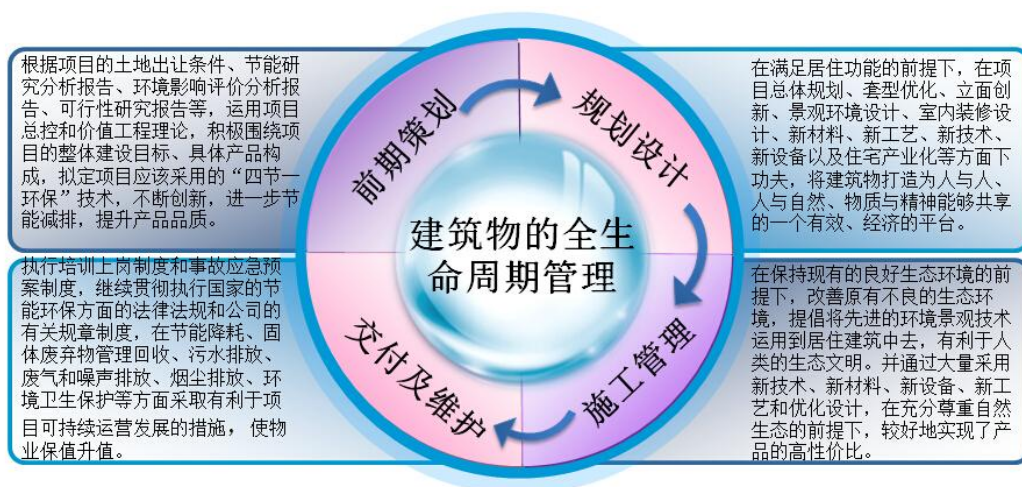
根据项目的土地出让条件、节能研究分析报告、环境影响评价分析报告、可行性研究报告等，运用项目总控和价值工程理论，积极围绕项目的整体建设目标、具体产品构成，拟定项目应该采用的“四节一环保”技术，不断创新，进一步节能减排，提升产品品质。

前期策划

规划设计

在满足居住功能的前提下，在项目总体规划、套型优化、立面创新、景观环境设计、室内装修设计、新材料、新工艺、新技术、新设备以及住宅产业化等方面下功夫，将建筑物打造为人与人、人与自然、物质与精神能够共享的一个有效、经济的平台。

建筑物的全生命周期管理

执行培训上岗制度和事故应急预案制度，继续贯彻执行国家的节能环保方面的法律法规和公司的有关规章制度，在节能降耗、固体废弃物管理回收、污水排放、废气和噪声排放、烟尘排放、环境卫生保护等方面采取有利于项目可持续运营发展的措施，使物业保值升值。

交付及维护

施工管理

在保持现有的良好生态环境的前提下，改善原有不良的生态环境，提倡将先进的环境景观技术运用到居住建筑中去，有利于人类的生态文明。并通过大量采用新技术、新材料、新设备、新工艺和优化设计，在充分尊重自然生态的前提下，较好地实现了产品的高性价比。